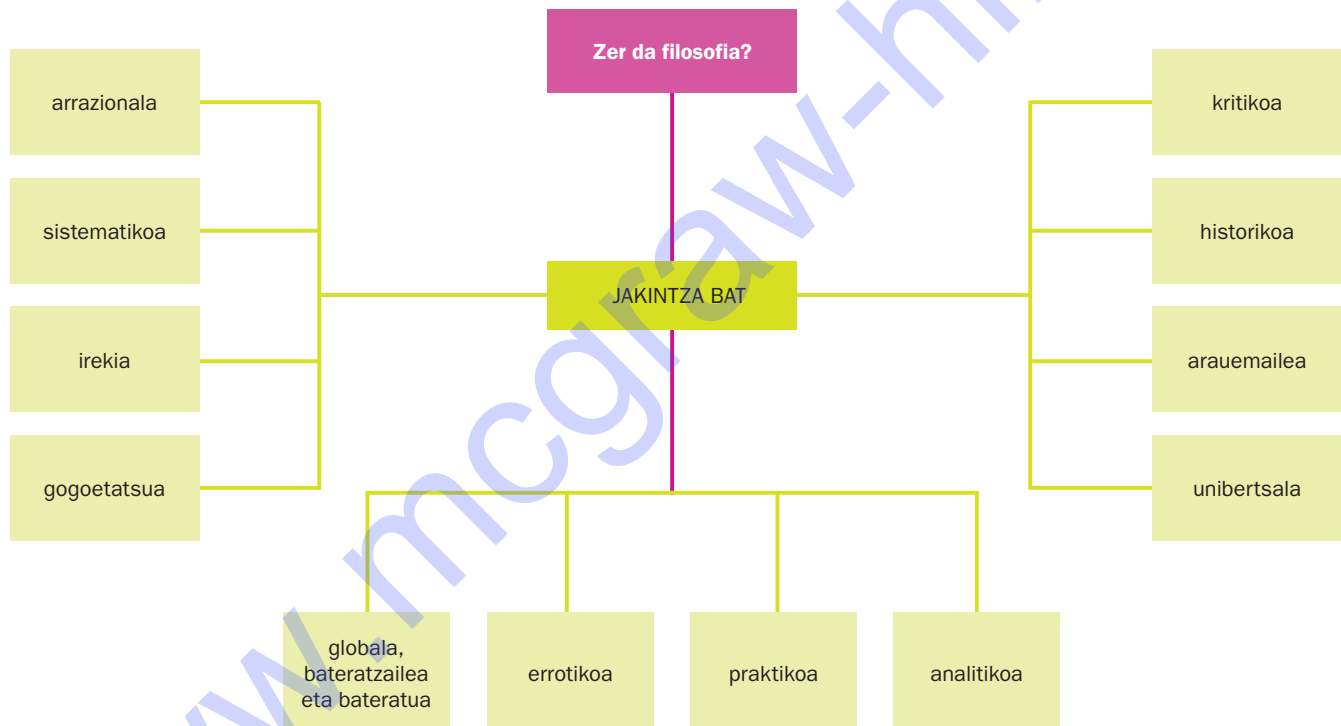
Zer da filosofia?

JAKINTZA BAT

arrazionala

sistematikoa

irekia

gogoetatsua

kritikoa

historikoa

arauemailea

unibertsala

globala, bateratzailea eta bateratua

errotikoa

praktikoa

analitikoa

www.mcgraw-hill